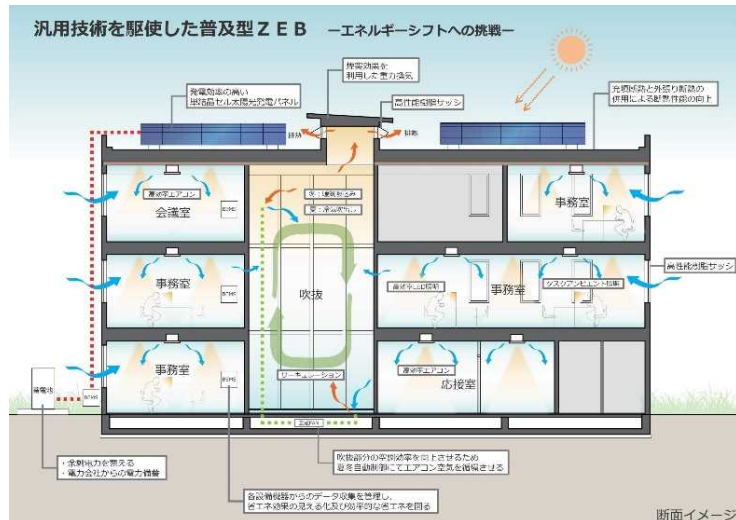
汎用技術を駆使した普及型ＺＥＢ　ーエネルギーシフトへの挑戦ー

煙突効果を利用した重力換気

発電効率の高い単結晶セル太陽光発電パネル

高性能断熱サッシ

排熱

排熱

充填断熱と外張り断熱の併用による断熱性能の向上

高効率エアコン

会議室

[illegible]

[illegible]

事務室

事務室

高性能断熱サッシ

事務室

吹抜

事務室

高効率LED照明

タスクアンビエント照明

事務室

高効率エアコン

応接室

サーキュレーション

蓄電池

・全館照明を賄える
・電力会社からの電力補備

各設備機器からのデータ収集を管理し、省エネ効果の見える化及び効率的な省エネを図る

吹抜部分の空調効率を向上させるため冬季自動制御にてエアコン空気を循環させる

断面イメージ